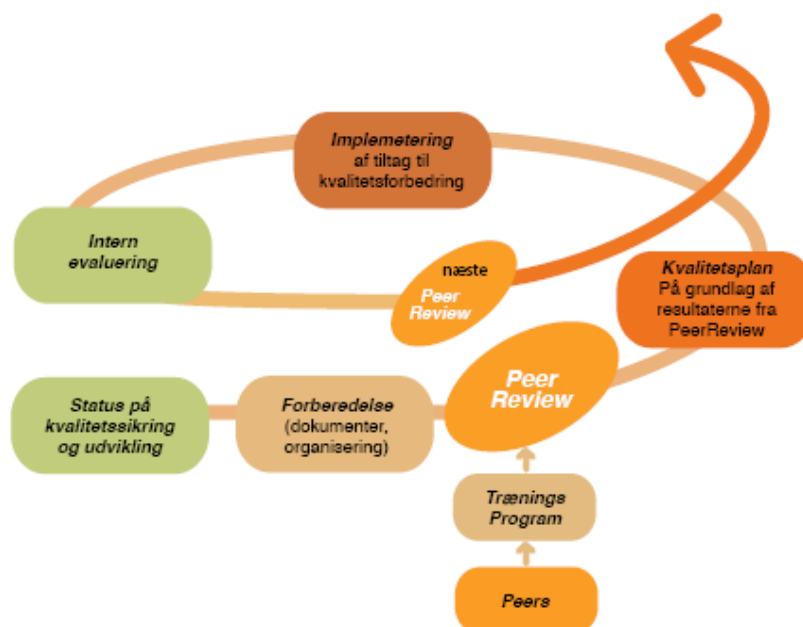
Implemetering af tiltag til kvalitetsforbedring

Intern evaluering

næste Peer Review

Kvalitetsplan På grundlag af resultaterne fra PeerReview

Status på kvalitetssikring og udvikling

Forberedelse (dokumenter, organisering)

Peer Review

Trænings Program

Peers